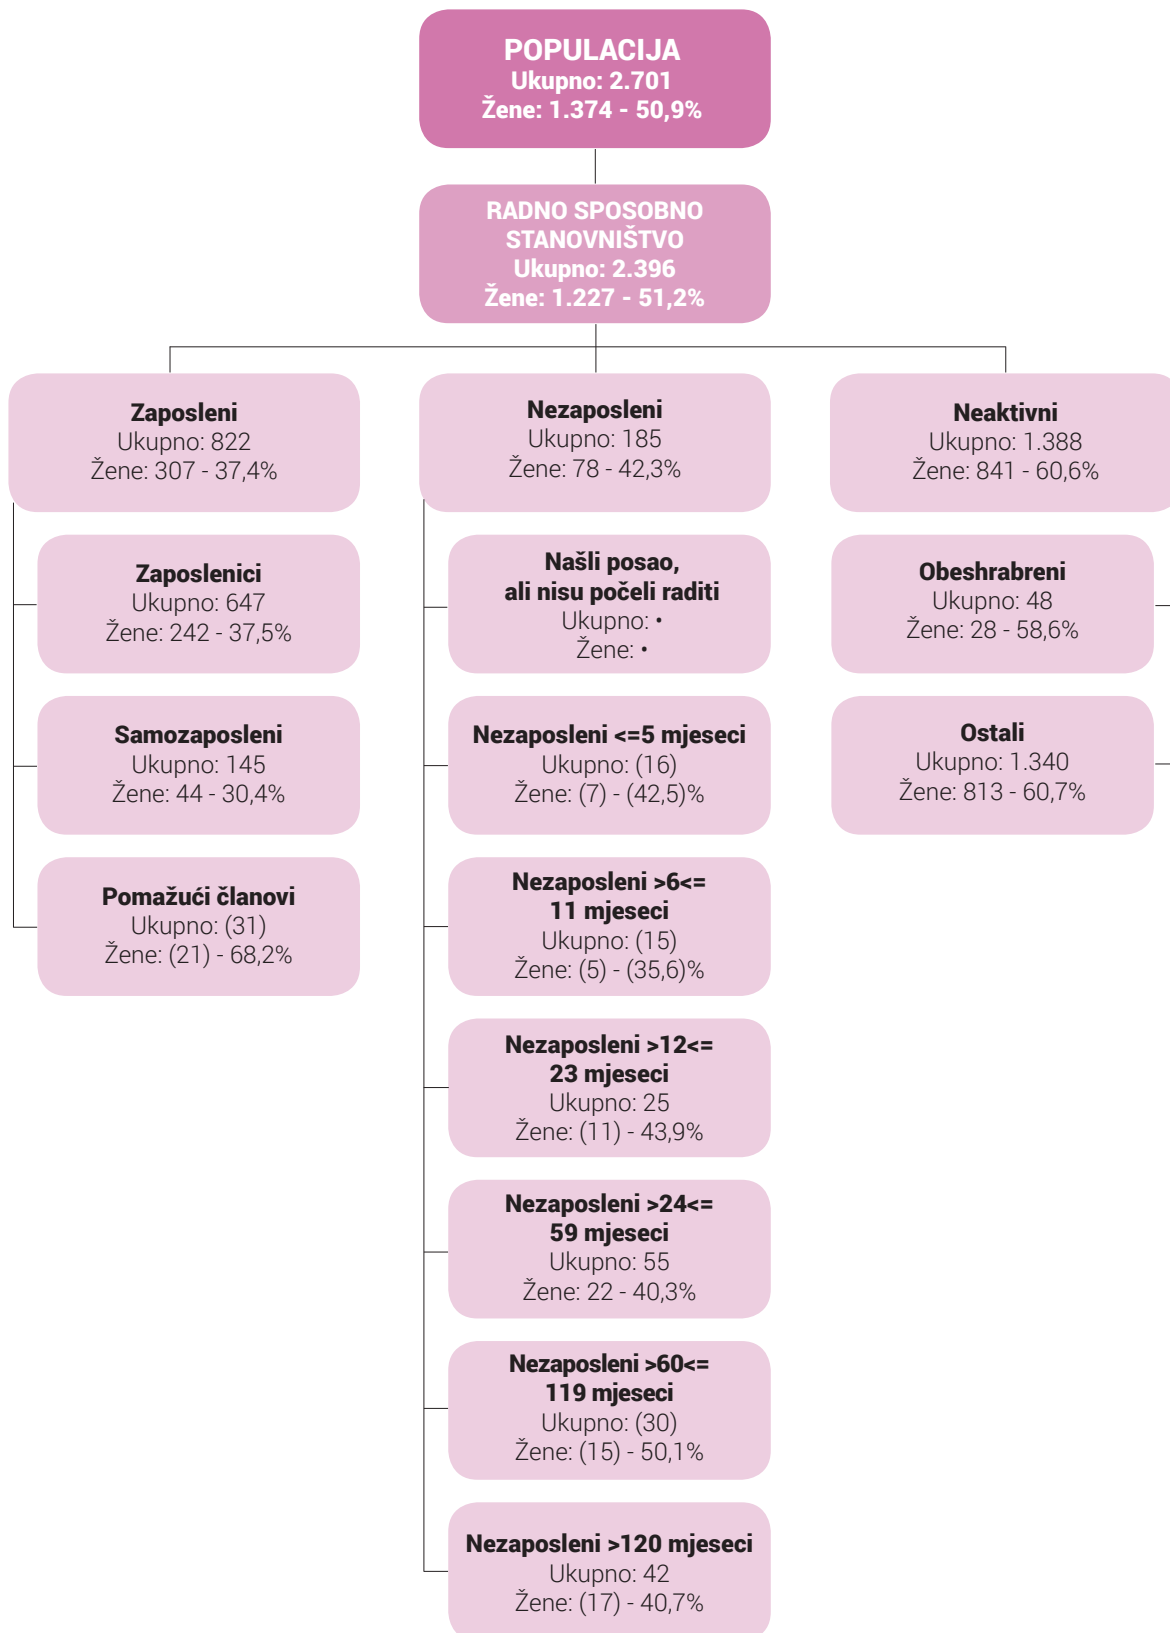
POPULACIJA
Ukupno: 2.701
Žene: 1.374 - 50,9%

RADNO SPOSOBNO STANOVNIŠTVO
Ukupno: 2.396
Žene: 1.227 - 51,2%

Zaposleni
Ukupno: 822
Žene: 307 - 37,4%

Zaposlenici
Ukupno: 647
Žene: 242 - 37,5%

Samozaposleni
Ukupno: 145
Žene: 44 - 30,4%

Pomažući članovi
Ukupno: (31)
Žene: (21) - 68,2%

Nezaposleni
Ukupno: 185
Žene: 78 - 42,3%

Našli posao, ali nisu počeli raditi
Ukupno: •
Žene: •

Nezaposleni <=5 mjeseci
Ukupno: (16)
Žene: (7) - (42,5)%

Nezaposleni >6<= 11 mjeseci
Ukupno: (15)
Žene: (5) - (35,6)%

Nezaposleni >12<= 23 mjeseci
Ukupno: 25
Žene: (11) - 43,9%

Nezaposleni >24<= 59 mjeseci
Ukupno: 55
Žene: 22 - 40,3%

Nezaposleni >60<= 119 mjeseci
Ukupno: (30)
Žene: (15) - 50,1%

Nezaposleni >120 mjeseci
Ukupno: 42
Žene: (17) - 40,7%

Neaktivni
Ukupno: 1.388
Žene: 841 - 60,6%

Obeshrabreni
Ukupno: 48
Žene: 28 - 58,6%

Ostali
Ukupno: 1.340
Žene: 813 - 60,7%